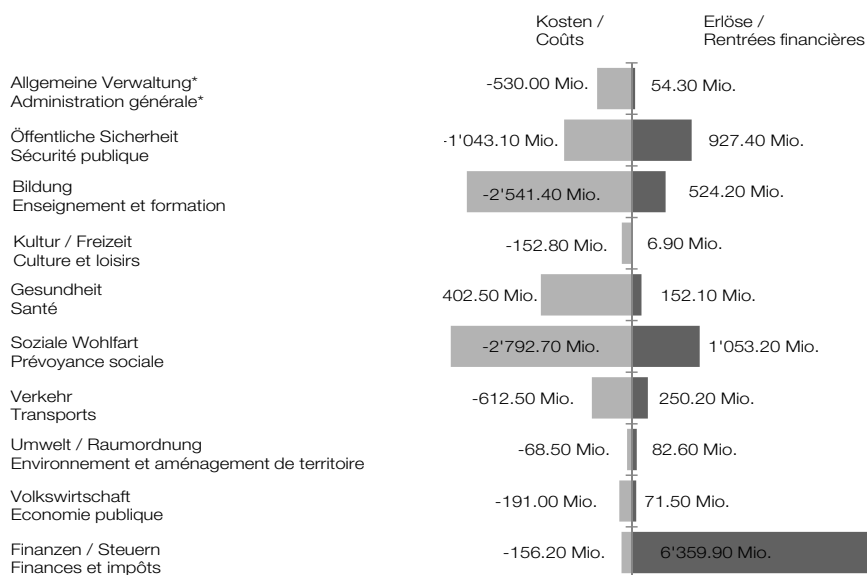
Kosten / Coûts

Erlöse / Rentrées financières

Allgemeine Verwaltung*
Administration générale*

-530.00 Mio.

54.30 Mio.

Öffentliche Sicherheit
Sécurité publique

-1'043.10 Mio.

927.40 Mio.

Bildung
Enseignement et formation

-2'541.40 Mio.

524.20 Mio.

Kultur / Freizeit
Culture et loisirs

-152.80 Mio.

6.90 Mio.

Gesundheit
Santé

402.50 Mio.

152.10 Mio.

Soziale Wohlfart
Prévoyance sociale

-2'792.70 Mio.

1'053.20 Mio.

Verkehr
Transports

-612.50 Mio.

250.20 Mio.

Umwelt / Raumordnung
Environnement et aménagement de territoire

-68.50 Mio.

82.60 Mio.

Volkswirtschaft
Economie publique

-191.00 Mio.

71.50 Mio.

Finanzen / Steuern
Finances et impôts

-156.20 Mio.

6'359.90 Mio.